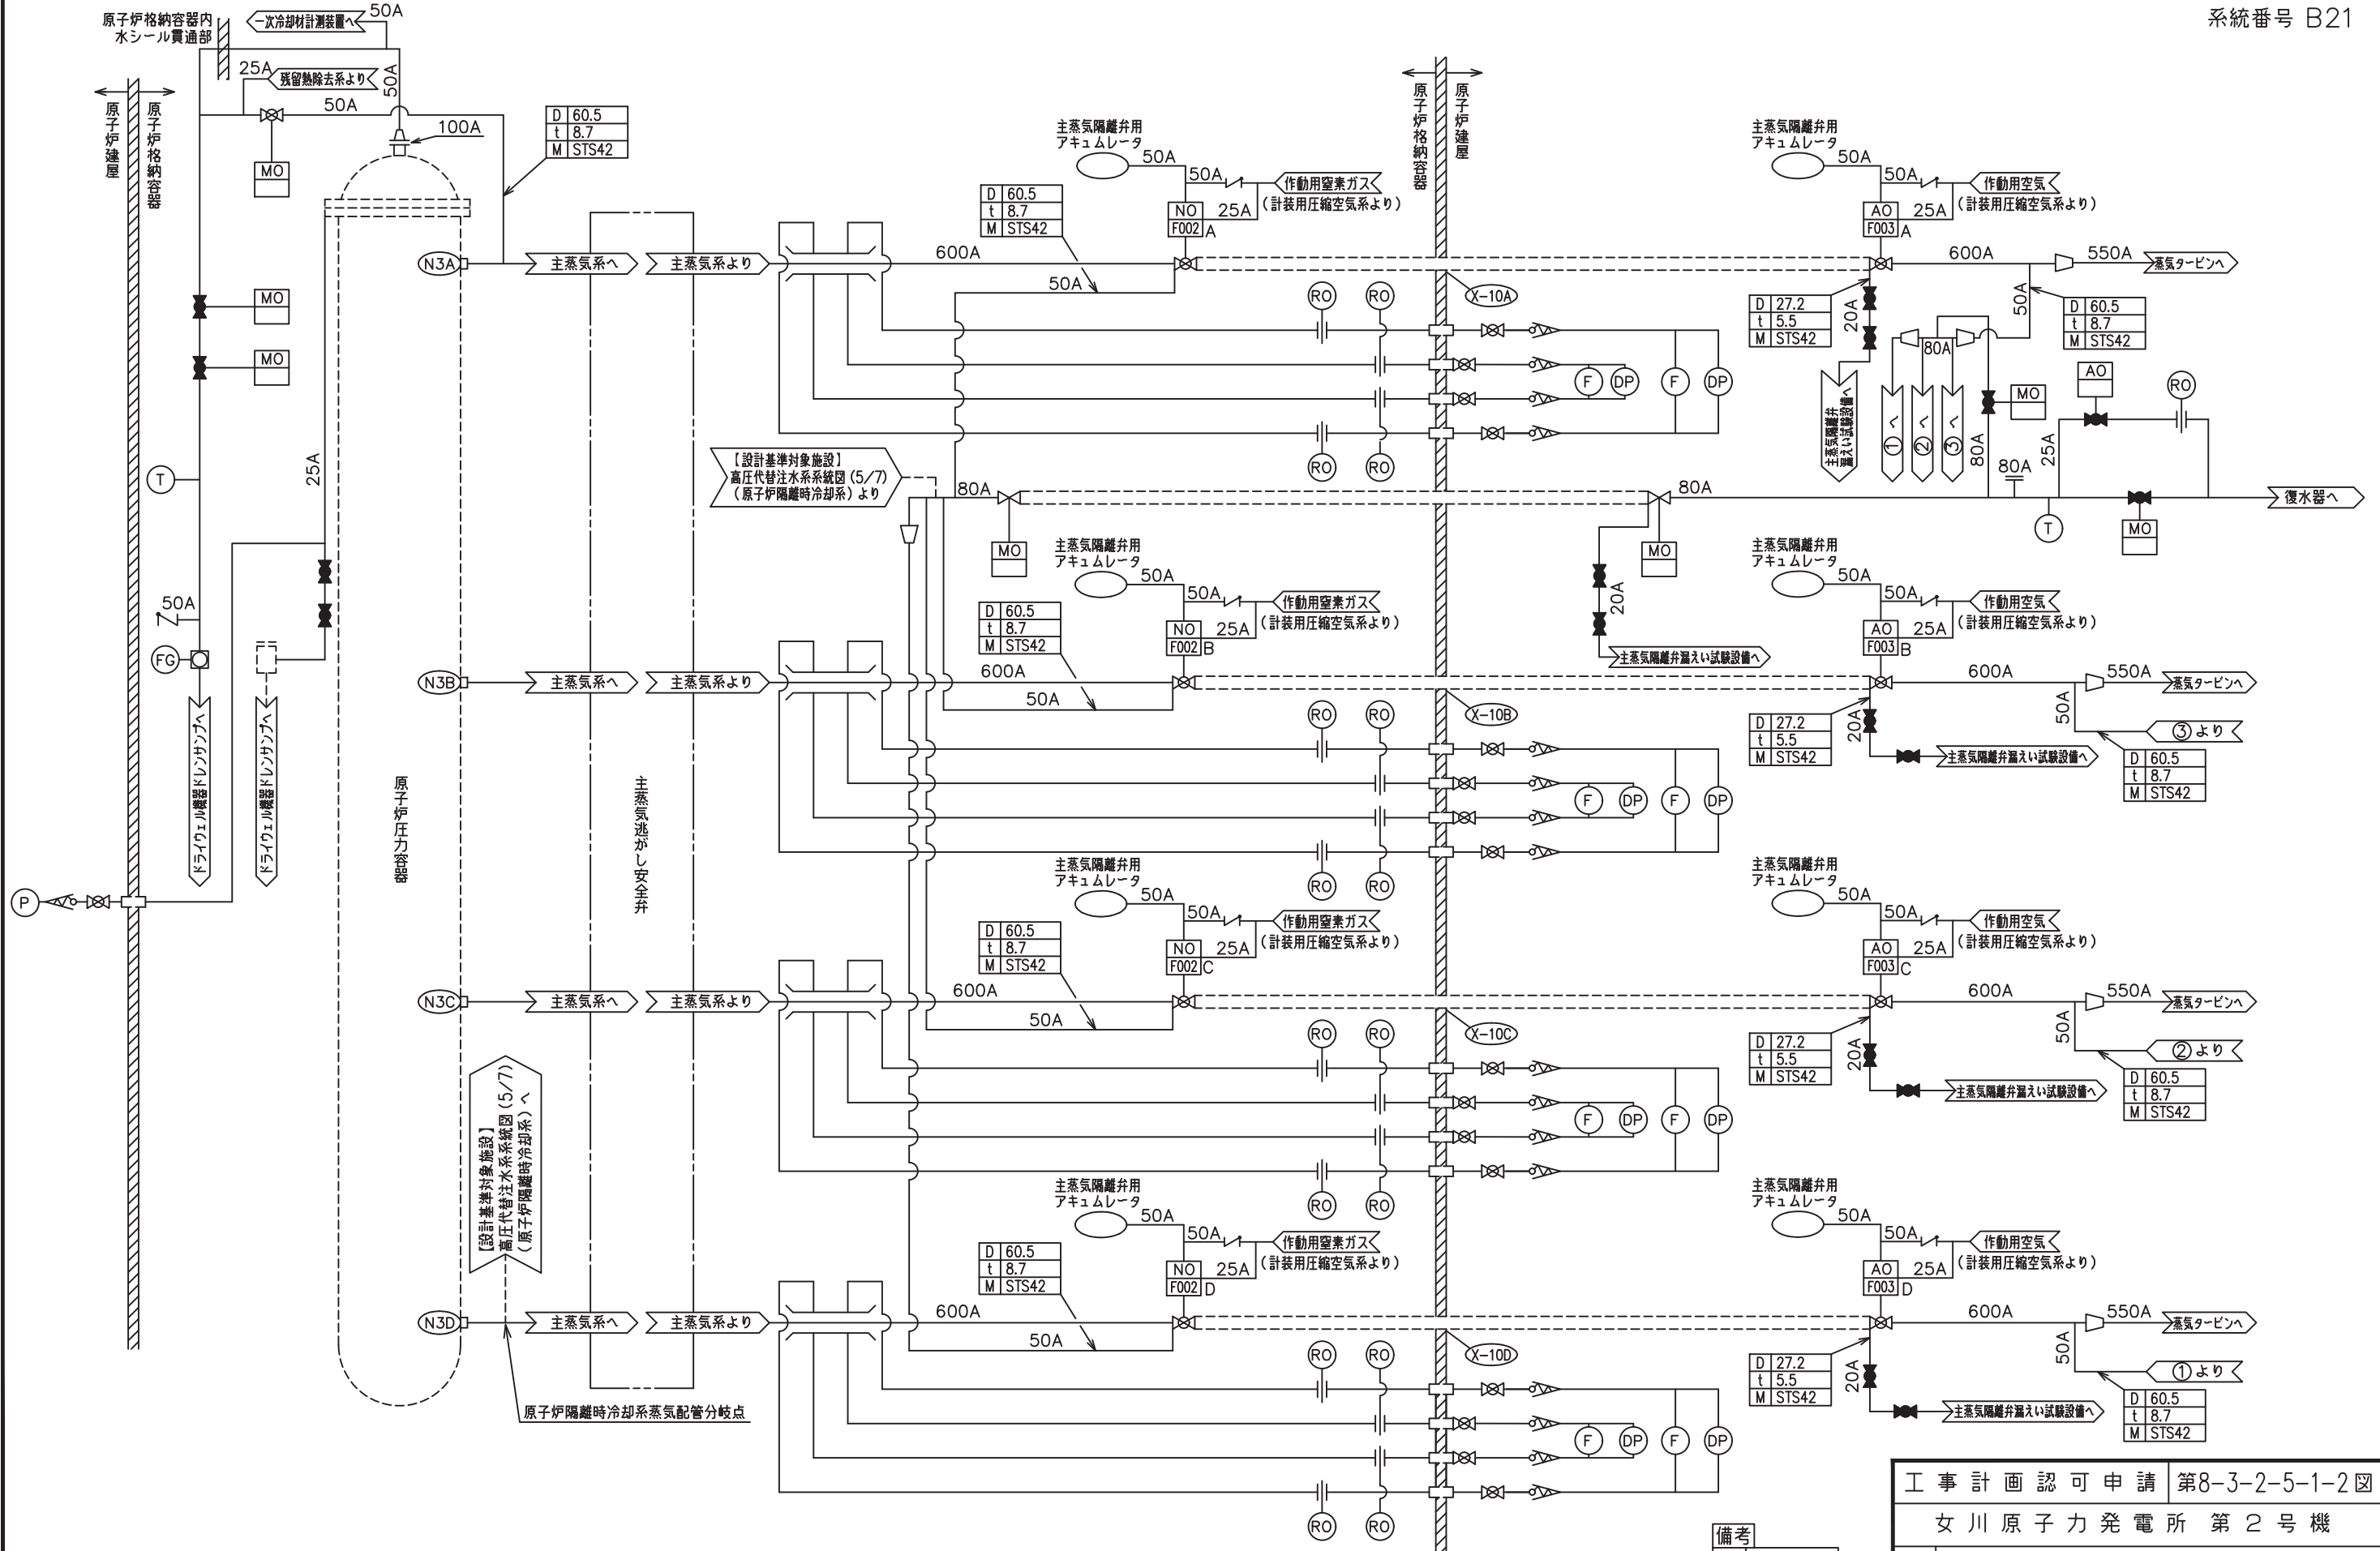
系統番号 B21

原子炉格納容器内
水シール貫通部

一次冷却材計測装置へ
50A
25A
残留熱除去系より
50A
50A
100A
MO

原子炉建屋
原子炉格納容器

D 60.5
t 8.7
M STS42

主蒸気隔離弁用
アキュムレータ
50A
50A
作動用窒素ガス
(計装用圧縮空気系より)
NO
F002 A
25A

D 60.5
t 8.7
M STS42

N3A
主蒸気系へ
主蒸気系より
600A
50A

原子炉格納容器
原子炉建屋

主蒸気隔離弁用
アキュムレータ
50A
50A
作動用空気
(計装用圧縮空気系より)
AO
F003 A
25A
600A
550A
蒸気タービンへ

X-10A
RO
RO
RO
RO
F
DP
F
DP

D 27.2
t 5.5
M STS42
20A
50A
D 60.5
t 8.7
M STS42
80A
主蒸気隔離弁漏えい試験設備へ
①へ
②へ
③へ
80A
MO
AO
RO
80A
25A
復水器へ
T
MO

MO
MO
T
25A

【設計基準対象施設】
高圧代替注水系系統図(5/7)
(原子炉隔離時冷却系)より
80A
80A
MO
MO
20A
主蒸気隔離弁漏えい試験設備へ

主蒸気隔離弁用
アキュムレータ
50A
50A
作動用窒素ガス
(計装用圧縮空気系より)
NO
F002 B
25A
D 60.5
t 8.7
M STS42

主蒸気隔離弁用
アキュムレータ
50A
50A
作動用空気
(計装用圧縮空気系より)
AO
F003 B
25A

50A
FG
ドライウェル機器ドレンサンプへ
ドライウェル機器ドレンサンプへ

N3B
主蒸気系へ
主蒸気系より
600A
50A
X-10B
600A
550A
蒸気タービンへ
50A
③より
D 27.2
t 5.5
M STS42
20A
主蒸気隔離弁漏えい試験設備へ
D 60.5
t 8.7
M STS42
RO
RO
F
DP
F
DP

原子炉圧力容器
主蒸気逃がし安全弁

P

主蒸気隔離弁用
アキュムレータ
50A
50A
作動用窒素ガス
(計装用圧縮空気系より)
NO
F002 C
25A
D 60.5
t 8.7
M STS42
RO
RO

主蒸気隔離弁用
アキュムレータ
50A
50A
作動用空気
(計装用圧縮空気系より)
AO
F003 C
25A

N3C
主蒸気系へ
主蒸気系より
600A
50A
X-10C
600A
550A
蒸気タービンへ
50A
②より
D 27.2
t 5.5
M STS42
20A
主蒸気隔離弁漏えい試験設備へ
D 60.5
t 8.7
M STS42
RO
RO
F
DP
F
DP

【設計基準対象施設】
高圧代替注水系系統図(5/7)
(原子炉隔離時冷却系)へ

主蒸気隔離弁用
アキュムレータ
50A
50A
作動用窒素ガス
(計装用圧縮空気系より)
NO
F002 D
25A
D 60.5
t 8.7
M STS42
RO
RO

主蒸気隔離弁用
アキュムレータ
50A
50A
作動用空気
(計装用圧縮空気系より)
AO
F003 D
25A

N3D
主蒸気系へ
主蒸気系より
600A
50A
X-10D
600A
550A
蒸気タービンへ
50A
①より
D 27.2
t 5.5
M STS42
20A
主蒸気隔離弁漏えい試験設備へ
D 60.5
t 8.7
M STS42
RO
RO
F
DP
F
DP
RO
RO

原子炉隔離時冷却系蒸気配管分岐点

備考

| 工事計画認可申請 | 第8-3-2-5-1-2図 |
|---|---|
| 女川原子力発電所 第2号機 | |